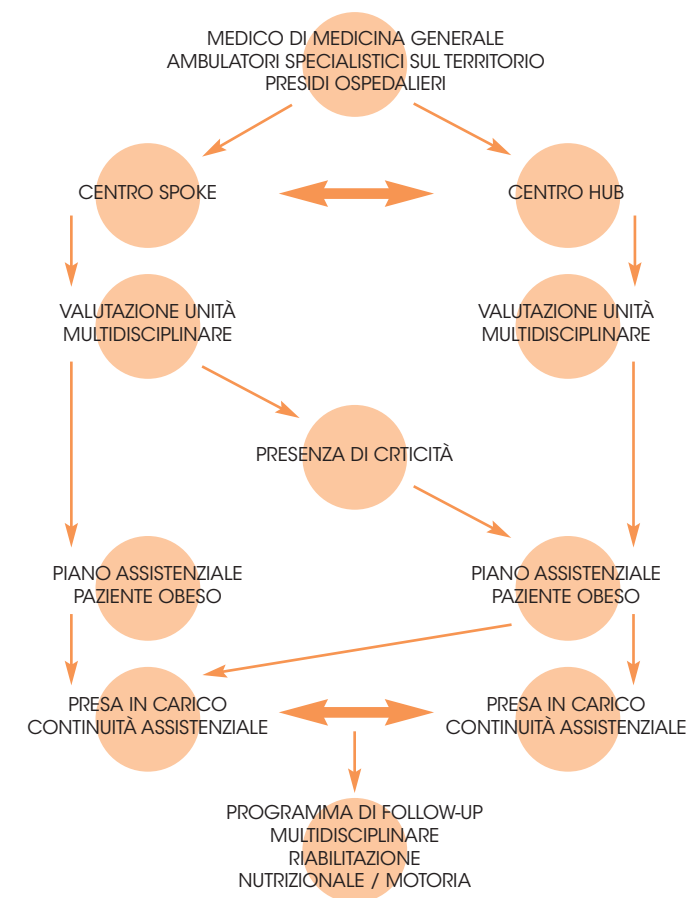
MEDICO DI MEDICINA GENERALE
AMBULATORI SPECIALISTICI SUL TERRITORIO
PRESIDI OSPEDALIERI

CENTRO SPOKE

CENTRO HUB

VALUTAZIONE UNITÀ
MULTIDISCIPLINARE

VALUTAZIONE UNITÀ
MULTIDISCIPLINARE

PRESENZA DI CRTICITÀ

PIANO ASSISTENZIALE
PAZIENTE OBESO

PIANO ASSISTENZIALE
PAZIENTE OBESO

PRESA IN CARICO
CONTINUITÀ ASSISTENZIALE

PRESA IN CARICO
CONTINUITÀ ASSISTENZIALE

PROGRAMMA DI FOLLOW-UP
MULTIDISCIPLINARE
RIABILITAZIONE
NUTRIZIONALE / MOTORIA